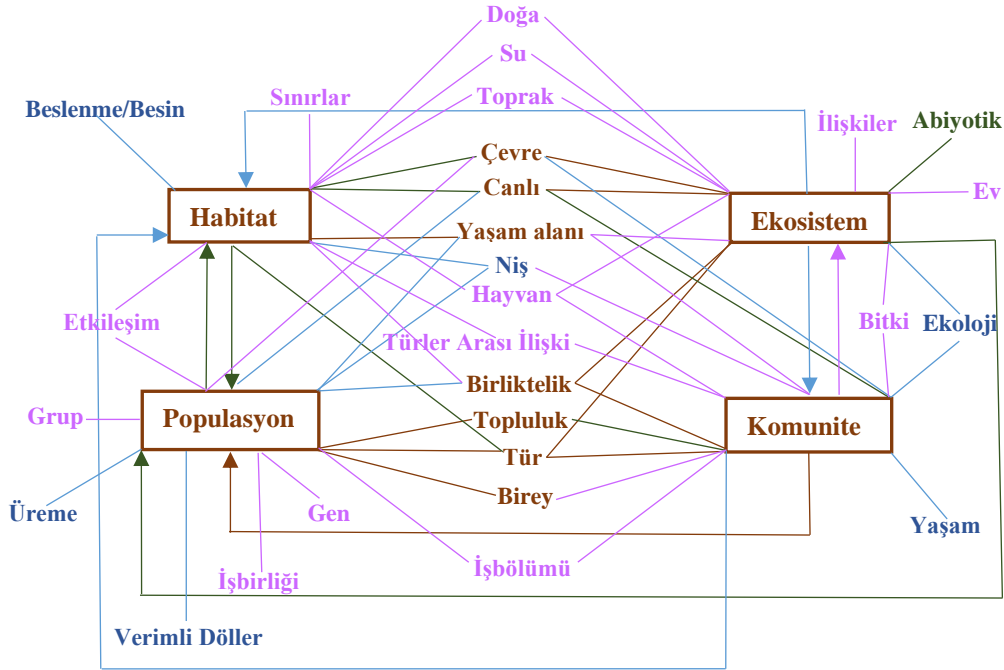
Doğa
Su
Toprak
Sınırlar
Beslenme/Besin
İlişkiler
Abiyotik
Ev
Çevre
Canlı
Habitat
Ekosistem
Yaşam alanı
Niş
Hayvan
Etkileşim
Bitki
Ekoloji
Türler Arası İlişki
Birliktelik
Grup
Populasyon
Topluluk
Komunite
Tür
Birey
Üreme
Gen
Yaşam
İşbirliği
İşbölümü
Verimli Döller